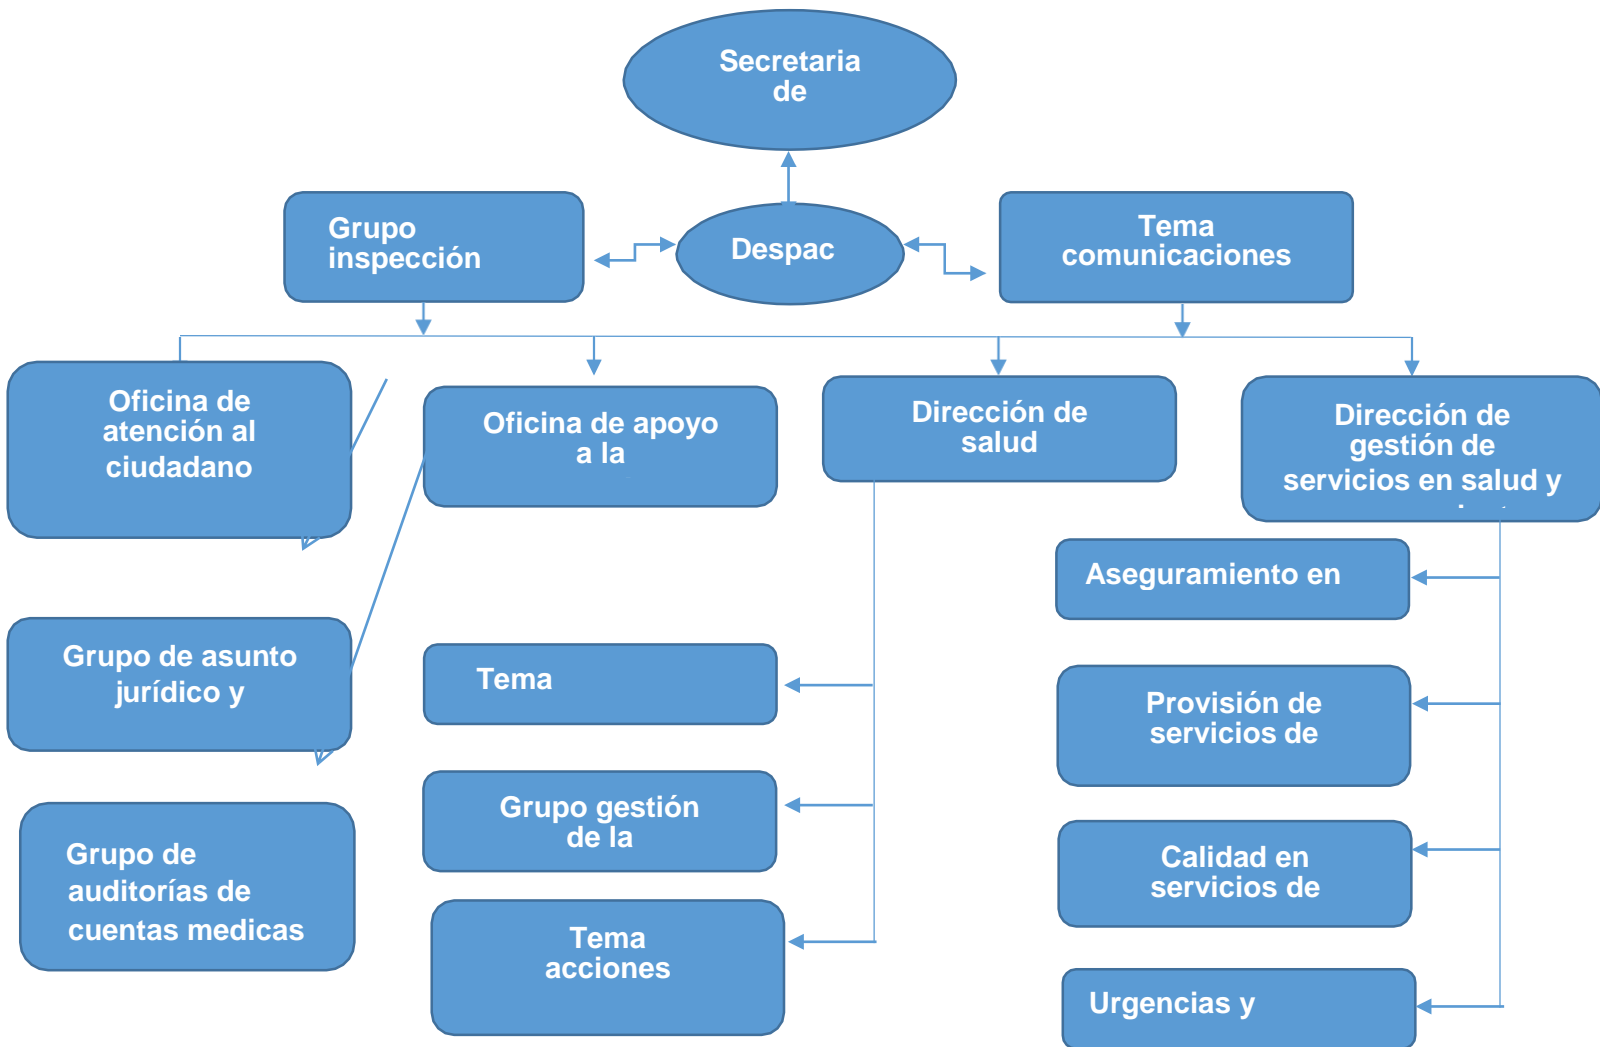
Secretaria de

Grupo inspección

Despac

Tema comunicaciones

Oficina de atención al ciudadano

Oficina de apoyo a la

Dirección de salud

Dirección de gestión de servicios en salud y

Aseguramiento en

Grupo de asunto jurídico y

Tema

Provisión de servicios de

Grupo gestión de la

Calidad en servicios de

Grupo de auditorías de cuentas medicas

Tema acciones

Urgencias y